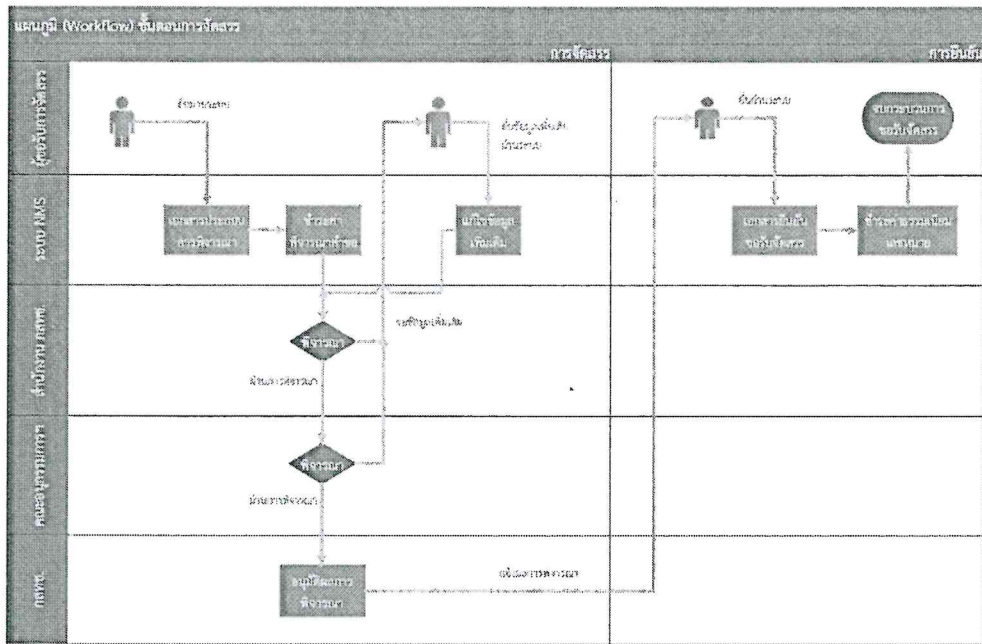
แผนภูมิ (Workflow) ขั้นตอนการจัดสรร

การจัดสรร

การบันทึก

ผู้ขอรับการจัดสรร

ระบบ NMS

สำนักงาน กสทช.

คณะอนุกรรมการ

กสทช.

ยื่นคำขอ

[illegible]

ยื่นข้อมูลเพิ่มเติม

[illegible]

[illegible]

พิจารณา

ขอข้อมูลเพิ่มเติม

ผ่านการพิจารณา

พิจารณา

ผ่านการพิจารณา

อนุมัติผลการพิจารณา

แจ้งผลการพิจารณา

ชำระเงิน

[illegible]

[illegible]

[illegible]